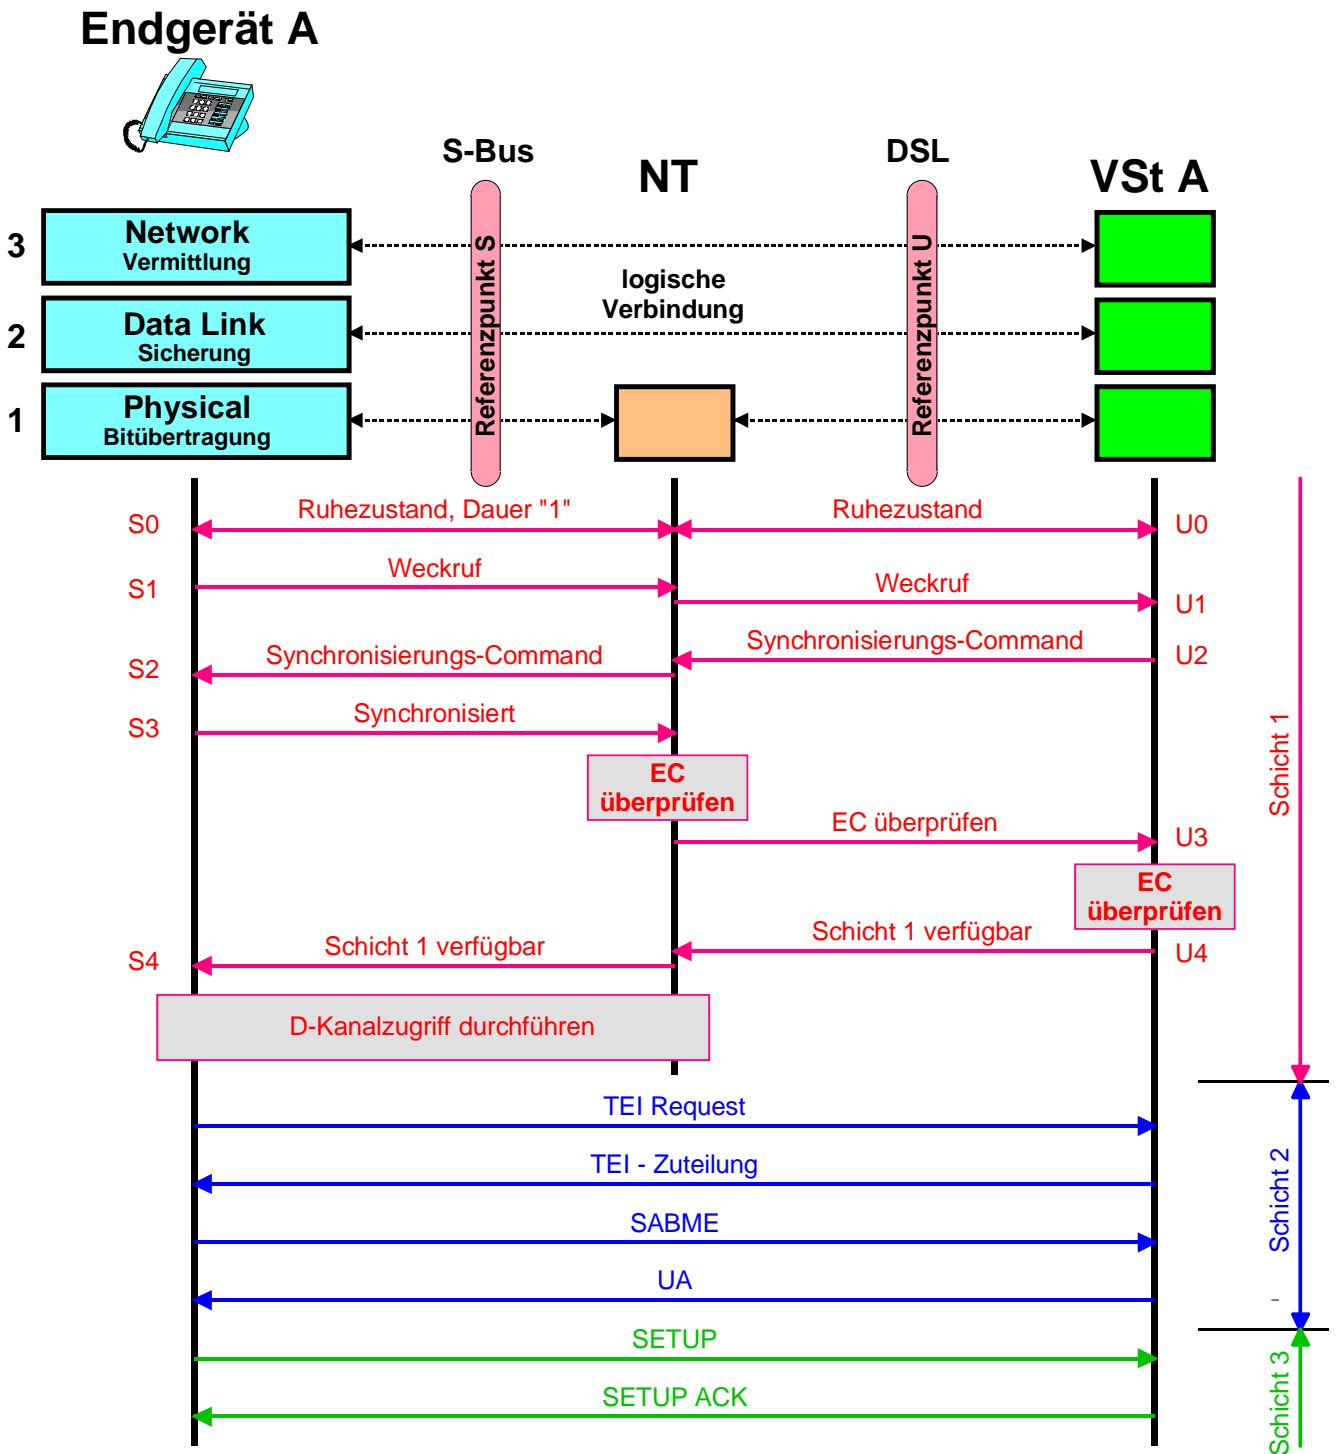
Endgerät A

S-Bus

NT

DSL

VSt A

3 Network Vermittlung

2 Data Link Sicherung

1 Physical Bitübertragung

Referenzpunkt S

logische Verbindung

Referenzpunkt U

S0 Ruhezustand, Dauer "1"

Ruhezustand U0

S1 Weckruf

Weckruf U1

Synchronisierungs-Command U2

S2 Synchronisierungs-Command

S3 Synchronisiert

EC überprüfen

EC überprüfen U3

EC überprüfen

Schicht 1 verfügbar U4

S4 Schicht 1 verfügbar

D-Kanalzugriff durchführen

Schicht 1

TEI Request

TEI - Zuteilung

SABME

UA

Schicht 2

SETUP

SETUP ACK

Schicht 3